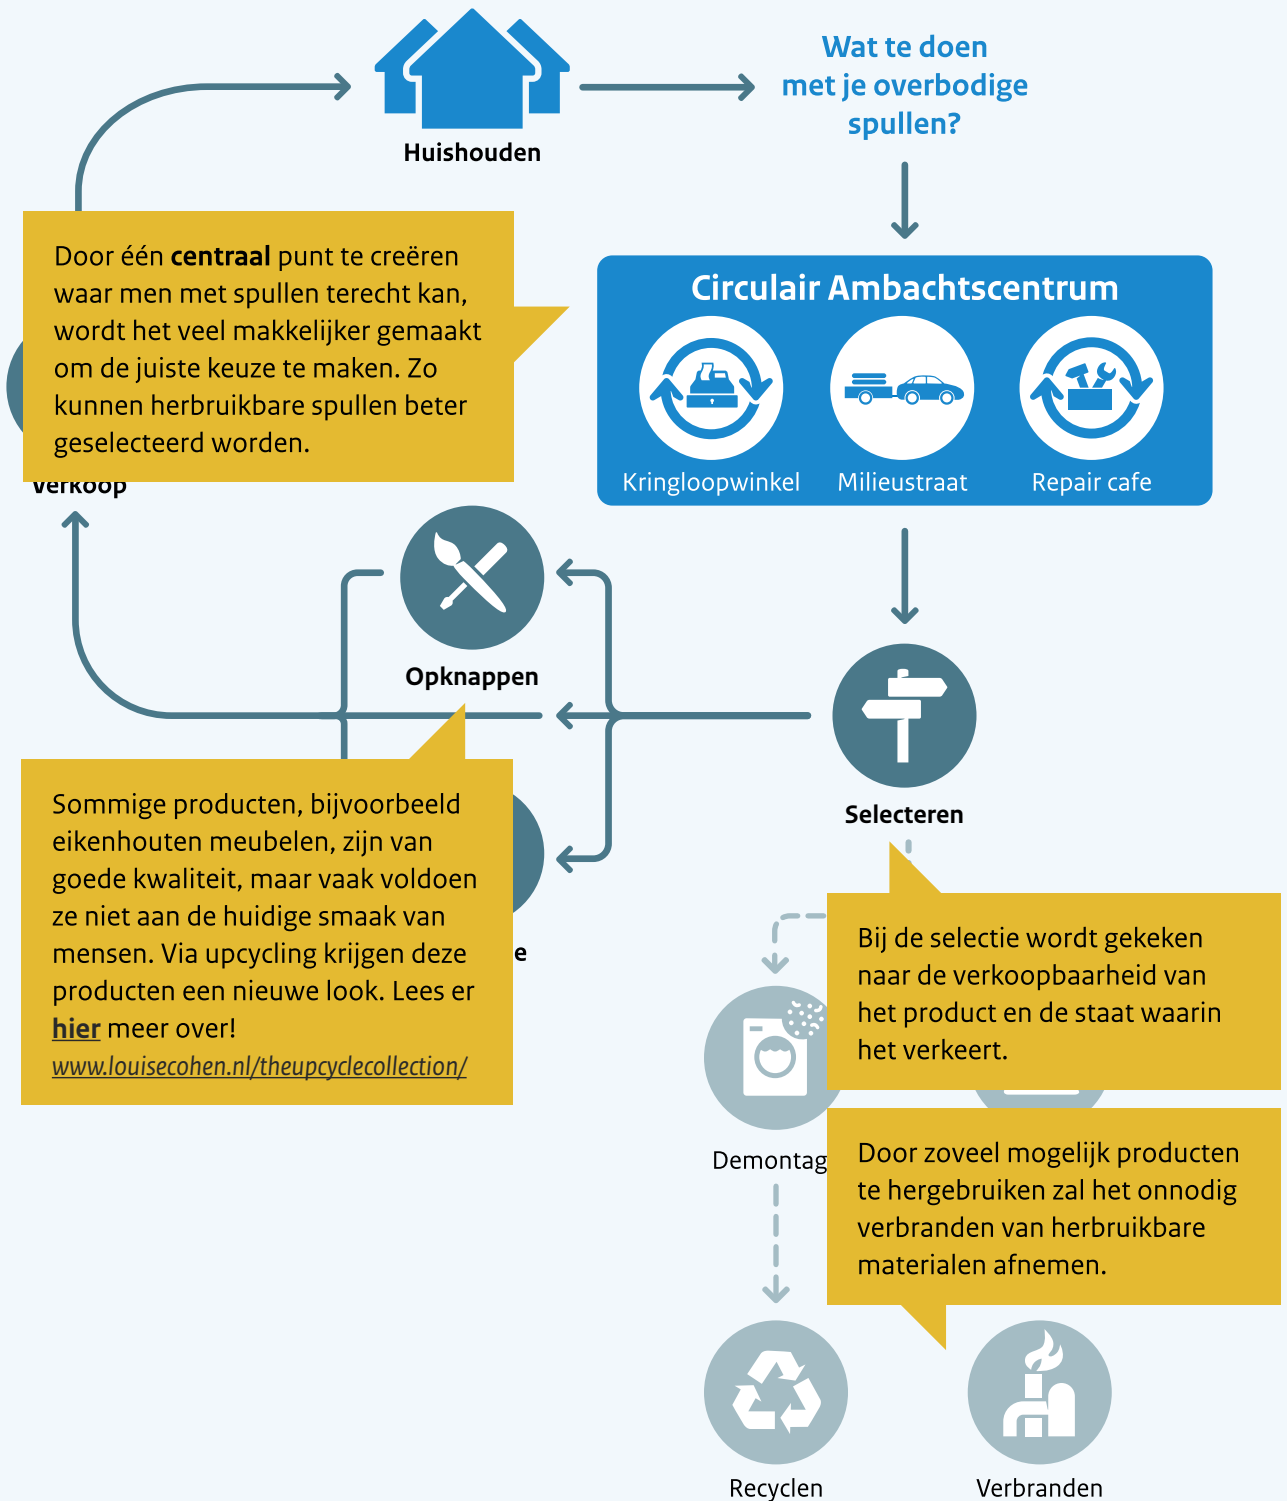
Huishouden

Wat te doen met je overbodige spullen?

Door één **centraal** punt te creëren waar men met spullen terecht kan, wordt het veel makkelijker gemaakt om de juiste keuze te maken. Zo kunnen herbruikbare spullen beter geselecteerd worden.

Verkoop

Circulair Ambachtscentrum

Kringloopwinkel

Milieustraat

Repair cafe

Opknappen

Selecteren

Sommige producten, bijvoorbeeld eikenhouten meubelen, zijn van goede kwaliteit, maar vaak voldoen ze niet aan de huidige smaak van mensen. Via upcycling krijgen deze producten een nieuwe look. Lees er **hier** meer over!
www.louisecohen.nl/theupcyclecollection/

e

Bij de selectie wordt gekeken naar de verkoopbaarheid van het product en de staat waarin het verkeert.

Demontag

Door zoveel mogelijk producten te hergebruiken zal het onnodig verbranden van herbruikbare materialen afnemen.

Recyclen

Verbranden